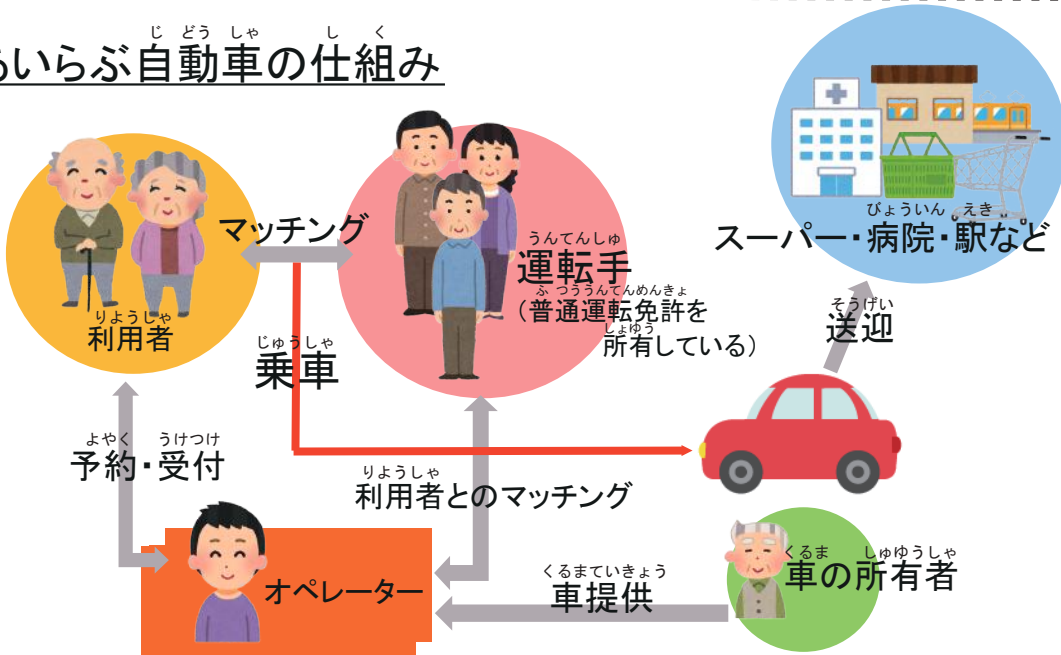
じどうしゃ しくみ
らいらぶ自動車の仕組み

マッチング

りようしゃ
利用者

うんてんしゅ
運転手
ふつううんてんめんきょ
（普通運転免許を
しょゆう
所有している）

びょういん えき
スーパー・病院・駅など

そうげい
送迎

じょうしゃ
乗車

よやく うけつけ
予約・受付

りようしゃ
利用者とのマッチング

オペレーター

くるまていきょう
車提供

くるま しゅゆうしゃ
車の所有者